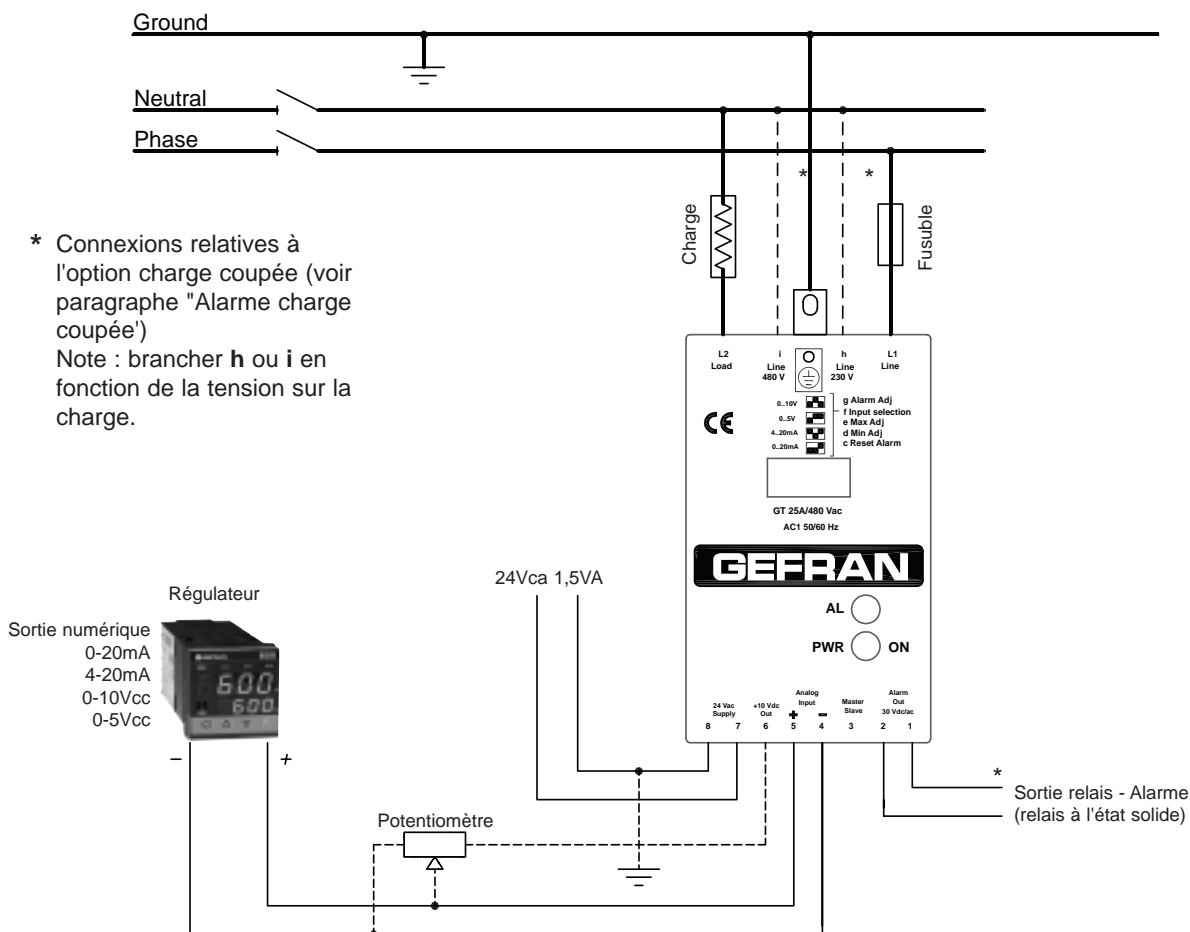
Ground

Neutral

Phase

*

*

Charge

Fusuble

* Connexions relatives à l'option charge coupée (voir paragraphe "Alarme charge coupée')
Note : brancher **h** ou **i** en fonction de la tension sur la charge.

L2
Load

i
Line
480 V

h
Line
230 V

L1
Line

0..10V
0..5V
4..20mA
0..20mA

g Alarm Adj
f Input selection
e Max Adj
d Min Adj
c Reset Alarm

CE

GT 25A/480 Vac
AC1 50/60 Hz

GEFRAN

AL

PWR ON

24Vca 1,5VA

Régulateur

Sortie numérique
0-20mA
4-20mA
0-10Vcc
0-5Vcc

600
600

24 Vac Supply
+10 Vdc Out
Analog Input
Master Slave
Alarm Out 30 Vdc/ac

8 7 6 5 4 3 2 1

+ −

− +

*
Sortie relais - Alarme
(relais à l'état solide)

Potentiomètre